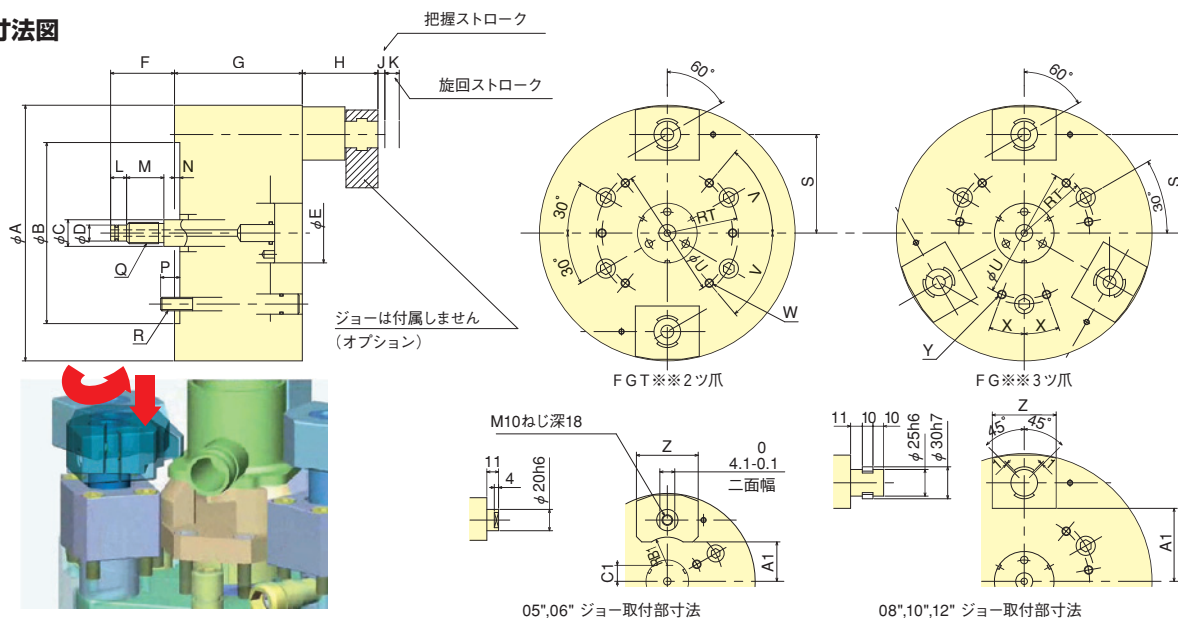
寸法図

把握ストローク

F G H J K

旋回ストローク

L M N

φA φB φC φD φE

Q P R

ジョーは付属しません
（オプション）

60° 60°

S S

30° 30° 30°

RT RT

φU φU

V V

W

X X

Y

FGT※※2ツ爪

FG※※3ツ爪

M10ねじ深18

11 4 φ20h6

Z
0
4.1-0.1
二面幅

φB1 A1 C1

05",06" ジョー取付部寸法

11 10 10 φ25h6 φ30h7

Z
45° 45°

A1

08",10",12" ジョー取付部寸法